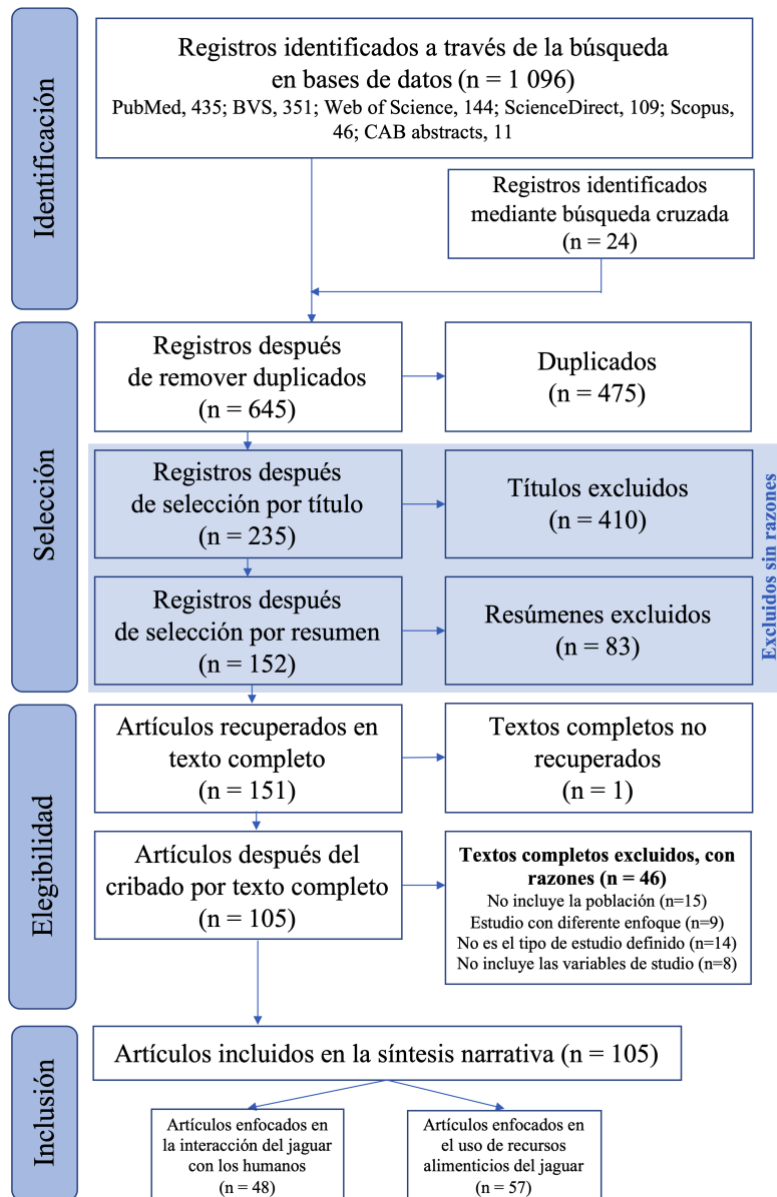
Identificación

Registros identificados a través de la búsqueda en bases de datos (n = 1 096)
PubMed, 435; BVS, 351; Web of Science, 144; ScienceDirect, 109; Scopus, 46; CAB abstracts, 11

Registros identificados mediante búsqueda cruzada
(n = 24)

Selección

Registros después de remover duplicados
(n = 645)

Duplicados
(n = 475)

Registros después de selección por título
(n = 235)

Títulos excluidos
(n = 410)

Registros después de selección por resumen
(n = 152)

Resúmenes excluidos
(n = 83)

Excluidos sin razones

Elegibilidad

Artículos recuperados en texto completo
(n = 151)

Textos completos no recuperados
(n = 1)

Artículos después del cribado por texto completo
(n = 105)

Textos completos excluidos, con razones (n = 46)
No incluye la población (n=15)
Estudio con diferente enfoque (n=9)
No es el tipo de estudio definido (n=14)
No incluye las variables de studio (n=8)

Inclusión

Artículos incluidos en la síntesis narrativa (n = 105)

Artículos enfocados en la interacción del jaguar con los humanos
(n = 48)

Artículos enfocados en el uso de recursos alimenticios del jaguar
(n = 57)